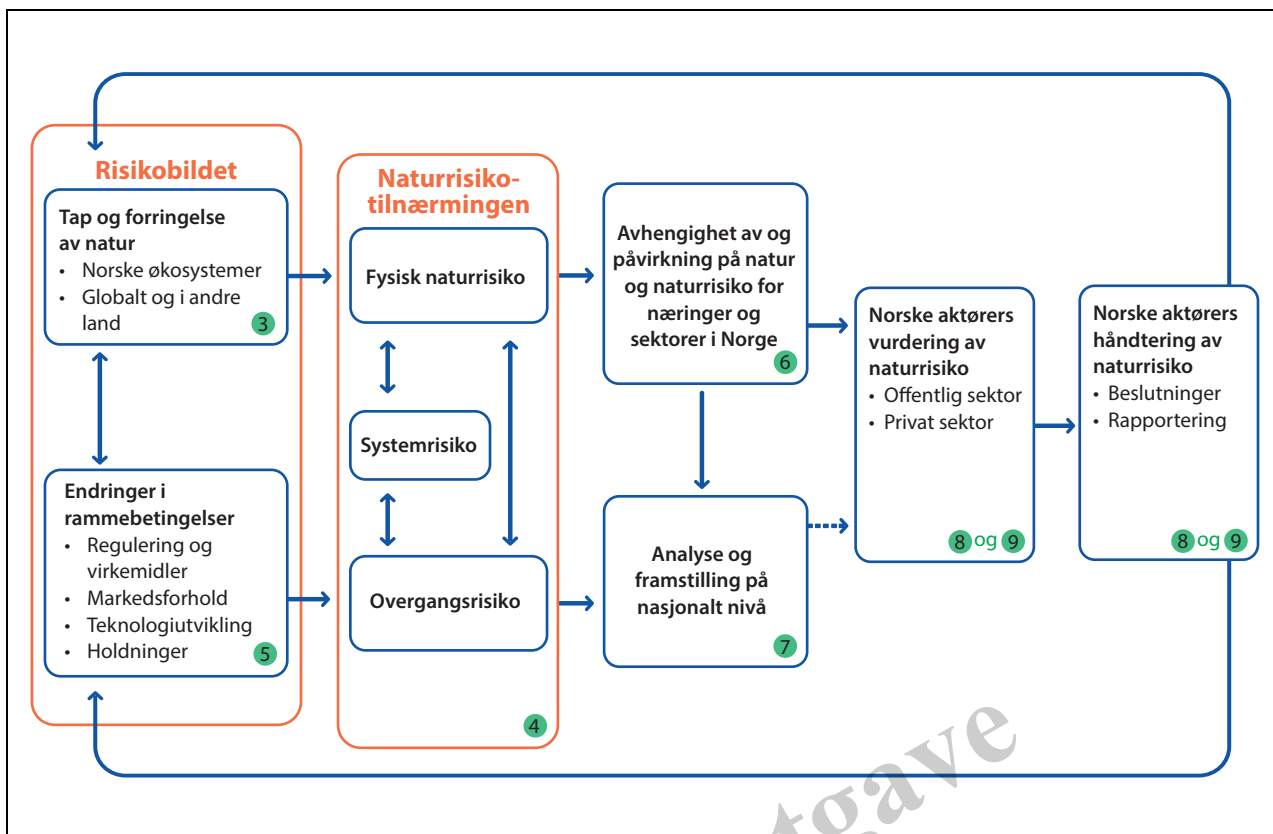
Risikobildet

Tap og forringelse av natur
• Norske økosystemer
• Globalt og i andre land
3

Endringer i rammebetingelser
• Regulering og virkemidler
• Markedsforhold
• Teknologiutvikling
• Holdninger
5

Naturrisikotilnærmingen

Fysisk naturrisiko

Systemrisiko

Overgangsrisiko
4

Avhengighet av og påvirkning på natur og naturrisiko for næringer og sektorer i Norge
6

Analyse og framstilling på nasjonalt nivå
7

Norske aktørers vurdering av naturrisiko
• Offentlig sektor
• Privat sektor
8 og 9

Norske aktørers håndtering av naturrisiko
• Beslutninger
• Rapportering
8 og 9

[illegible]tgave